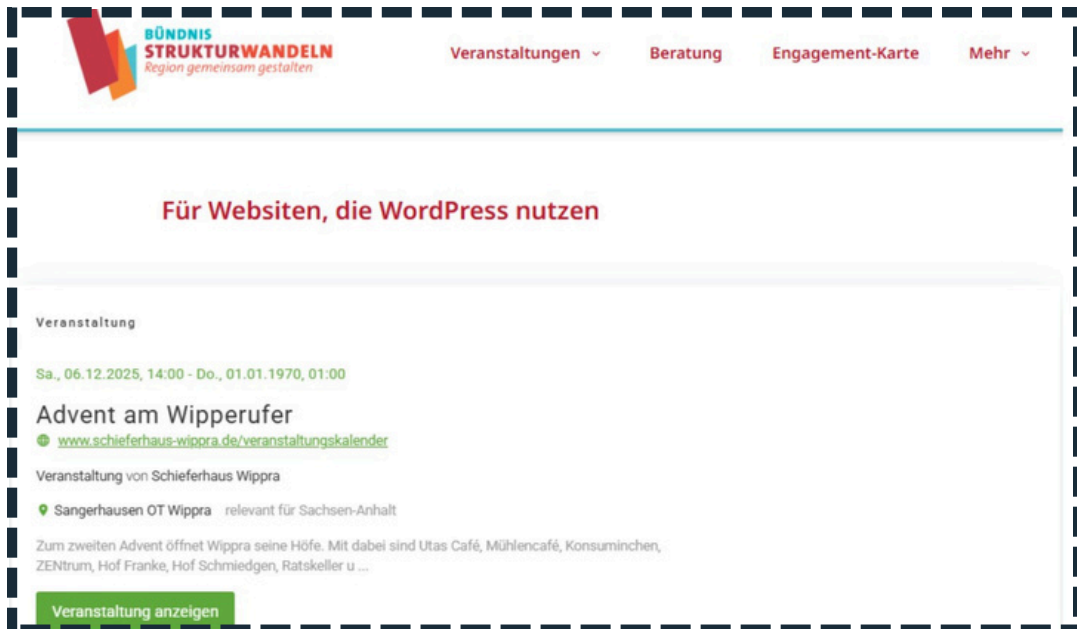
BÜNDNIS
STRUKTURWANDELN
Region gemeinsam gestalten

Veranstaltungen
Beratung
Engagement-Karte
Mehr

Für Websiten, die WordPress nutzen

Veranstaltung

Sa., 06.12.2025, 14:00 - Do., 01.01.1970, 01:00

Advent am Wipperufer

www.schieferhaus-wippra.de/veranstaltungskalender

Veranstaltung von Schieferhaus Wippra

Sangerhausen OT Wippra relevant für Sachsen-Anhalt

Zum zweiten Advent öffnet Wippra seine Höfe. Mit dabei sind Utas Café, Mühlencafé, Konsuminchen, ZENtrum, Hof Franke, Hof Schmiedgen, Ratskeller u ...

Veranstaltung anzeigen